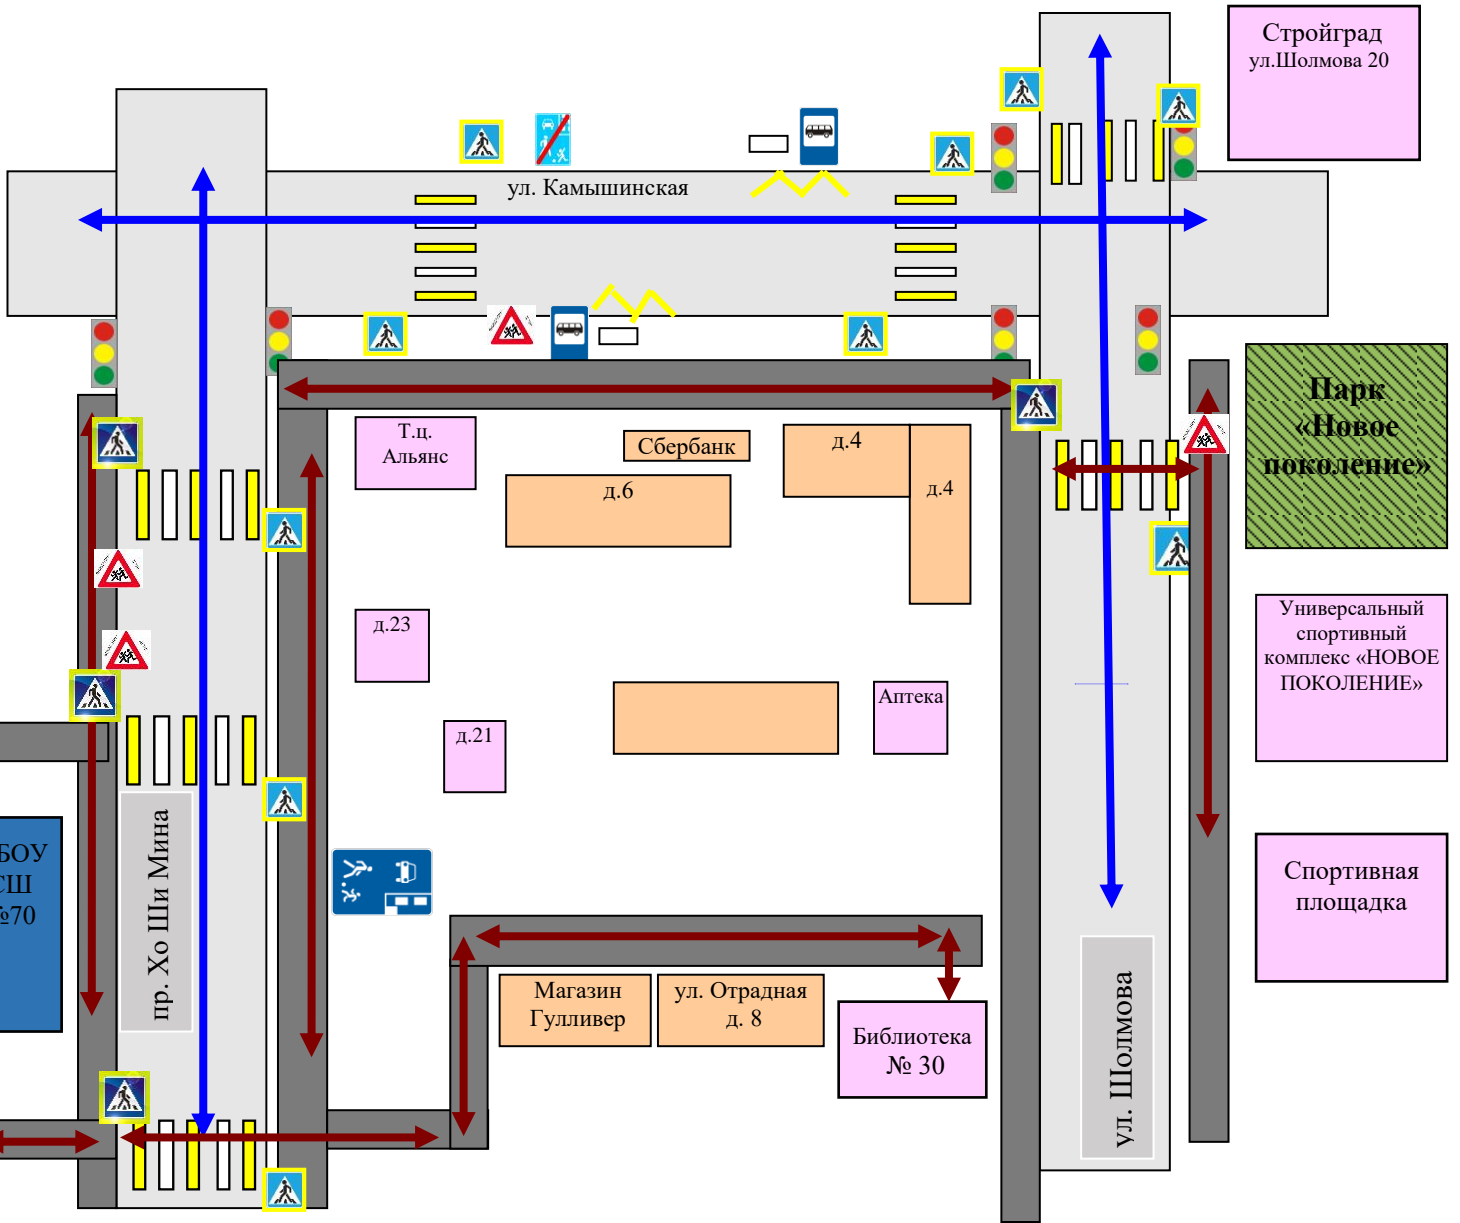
Стройград
ул.Шолмова 20

ул. Камышинская

Парк «Новое поколение»

Т.ц. Альянс

Сбербанк

д.4

д.6

д.4

Универсальный спортивный комплекс «НОВОЕ ПОКОЛЕНИЕ»

д.23

Аптека

д.21

БОУ
СШ
№70

пр. Хо Ши Мина

Спортивная площадка

Магазин Гулливер

ул. Отрадная д. 8

Библиотека № 30

ул. Шолмова